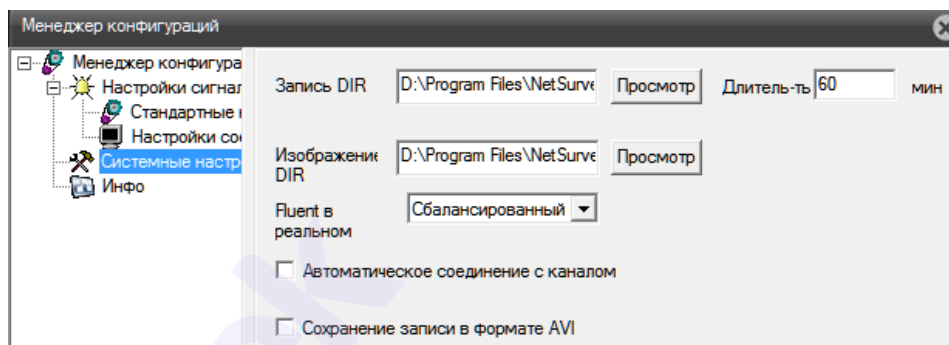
Менеджер конфигураций

Менеджер конфигура
Настройки сигнал
Стандартные
Настройки со
Системные настр
Инфо

Запись DIR
D:\Program Files\NetSurve
Просмотр
Длитель-ть
60
мин

Изображение DIR
D:\Program Files\NetSurve
Просмотр

Fluent в реальном
Сбалансированный

Автоматическое соединение с каналом

Сохранение записи в формате AVI